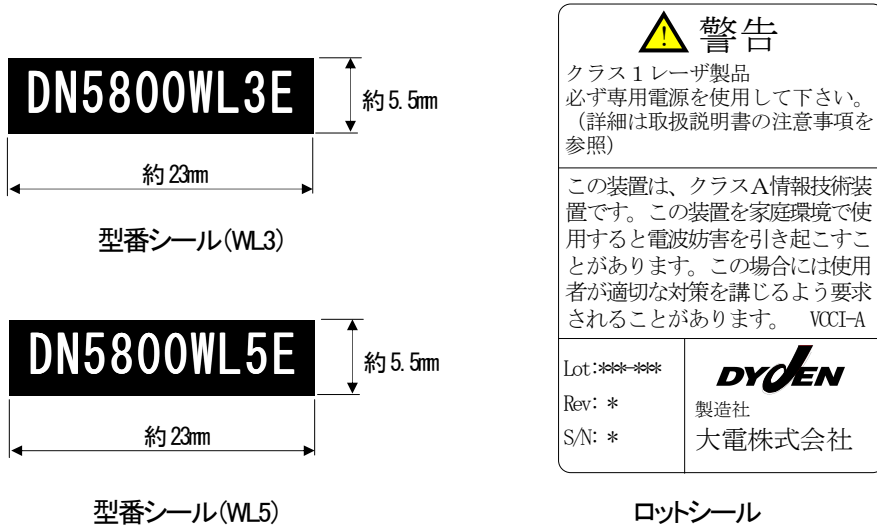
DN5800WL3E

約5.5mm

約23mm

型番シール(WL3)

DN5800WL5E

約5.5mm

約23mm

型番シール(WL5)

警告

クラス１レーザ製品
必ず専用電源を使用して下さい。
（詳細は取扱説明書の注意事項を参照)

この装置は、クラスA情報技術装置です。この装置を家庭環境で使用すると電波妨害を引き起こすことがあります。この場合には使用者が適切な対策を講じるよう要求されることがあります。 VCCI-A

Lot:***-***
Rev: *
S/N: *

DYDEN
製造社
大電株式会社

ロットシール